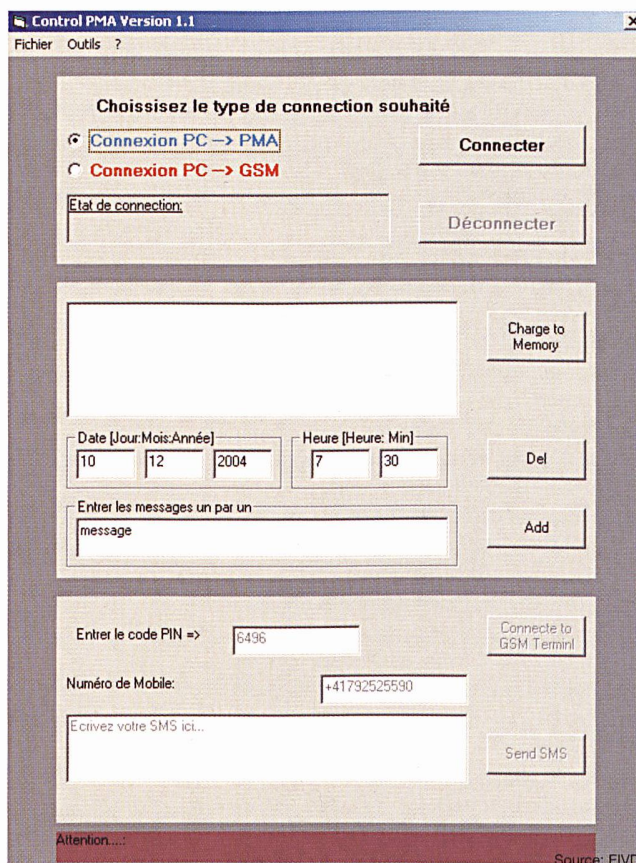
Control PMA Version 1.1

Fichier Outils ?

Choissisez le type de connection souhaité

Connexion PC —> PMA

Connexion PC —> GSM

Connecter

Etat de connection:

Déconnecter

Charge to Memory

Date [Jour:Mois:Année]

10 12 2004

Heure [Heure: Min]

7 30

Del

Entrer les messages un par un

message

Add

Entrer le code PIN =>

6496

Connecte to GSM Terminl

Numéro de Mobile:

+41792525590

Ecrivez votre SMS ici...

Send SMS

Attention....:

Source: FIVE